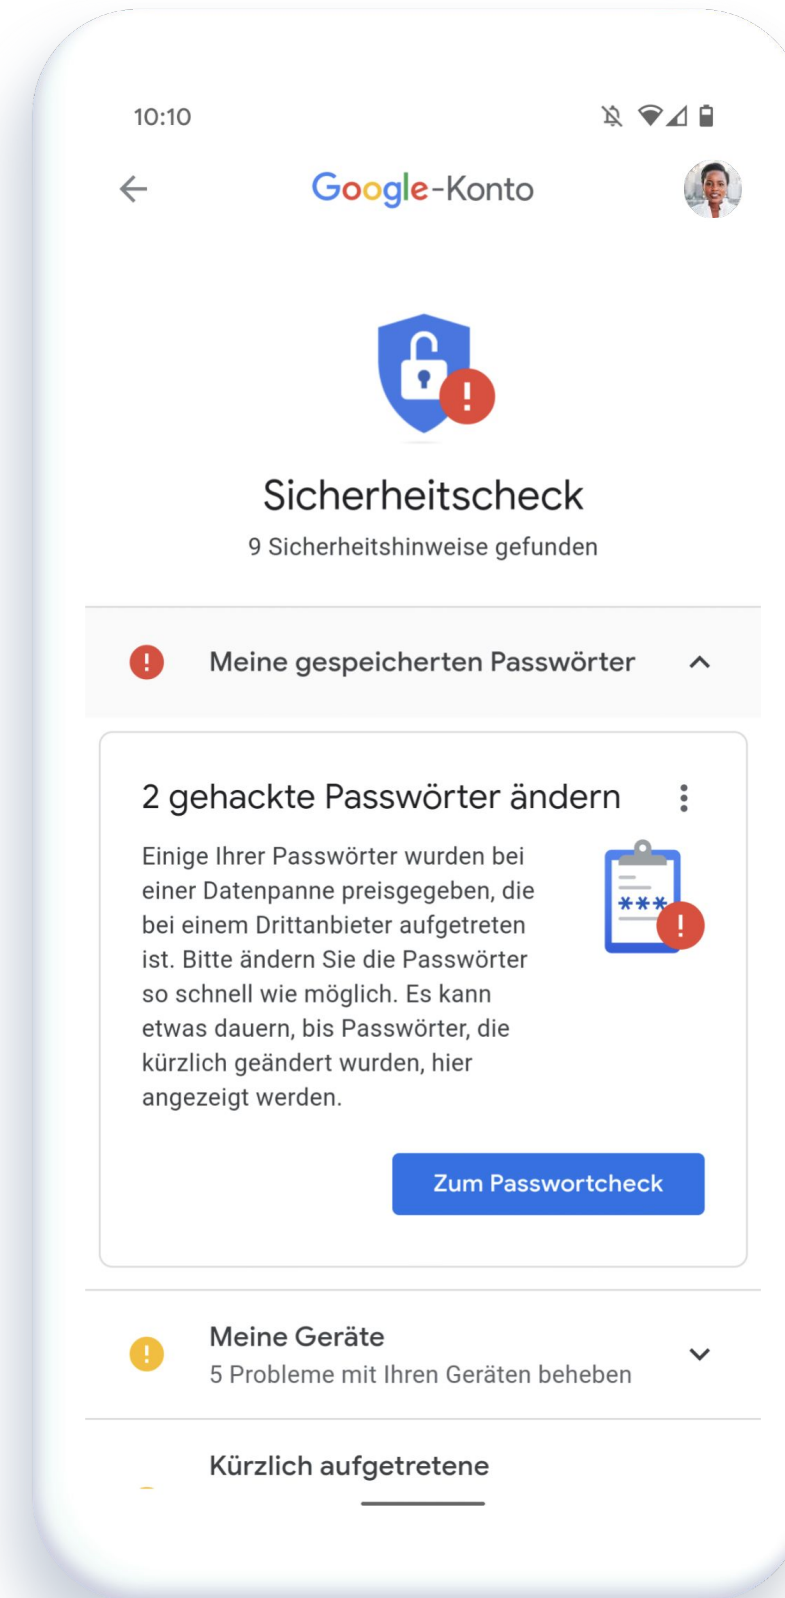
10:10

Google-Konto

Sicherheitscheck

9 Sicherheitshinweise gefunden

Meine gespeicherten Passwörter

2 gehackte Passwörter ändern

Einige Ihrer Passwörter wurden bei einer Datenpanne preisgegeben, die bei einem Drittanbieter aufgetreten ist. Bitte ändern Sie die Passwörter so schnell wie möglich. Es kann etwas dauern, bis Passwörter, die kürzlich geändert wurden, hier angezeigt werden.

***

Zum Passwortcheck

Meine Geräte
5 Probleme mit Ihren Geräten beheben

Kürzlich aufgetretene